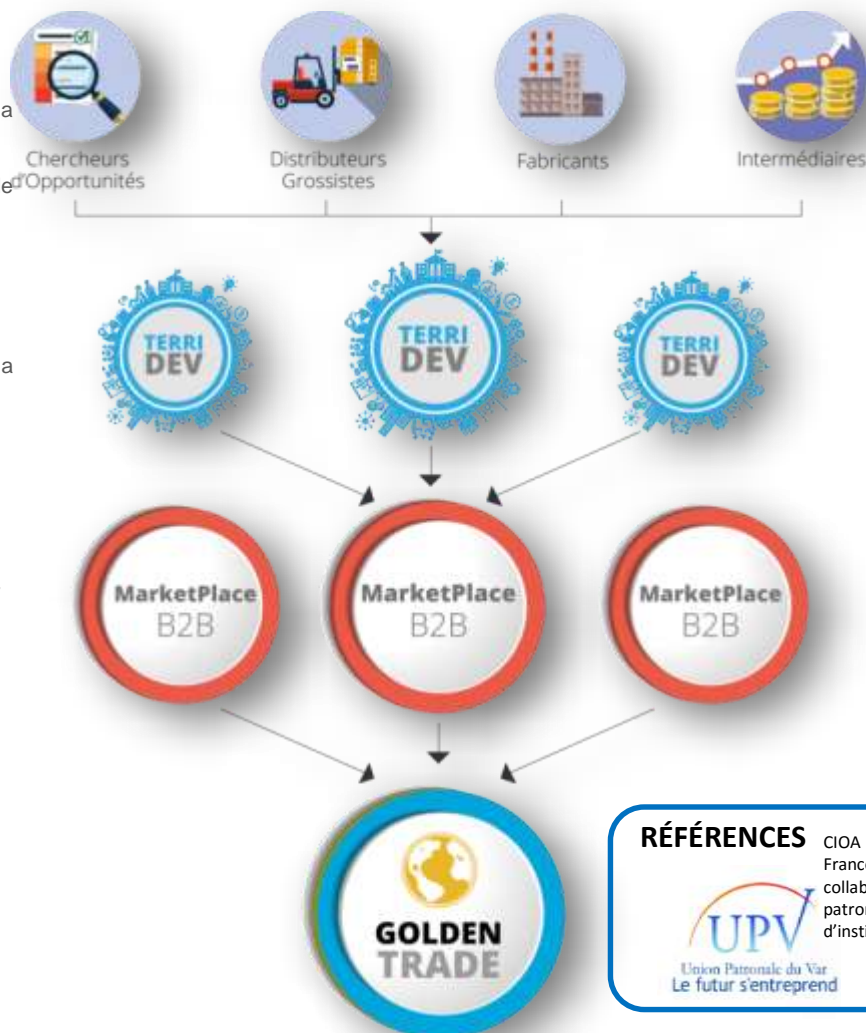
a

e

Chercheurs d'Opportunités

Distributeurs Grossistes

Fabricants

Intermédiaires

TERRI DEV

TERRI DEV

TERRI DEV

a

MarketPlace B2B

MarketPlace B2B

MarketPlace B2B

GOLDEN TRADE

RÉFÉRENCES CIOA France collab patron d'insti

UPV

Union Patronale du Var
Le futur s'entreprend